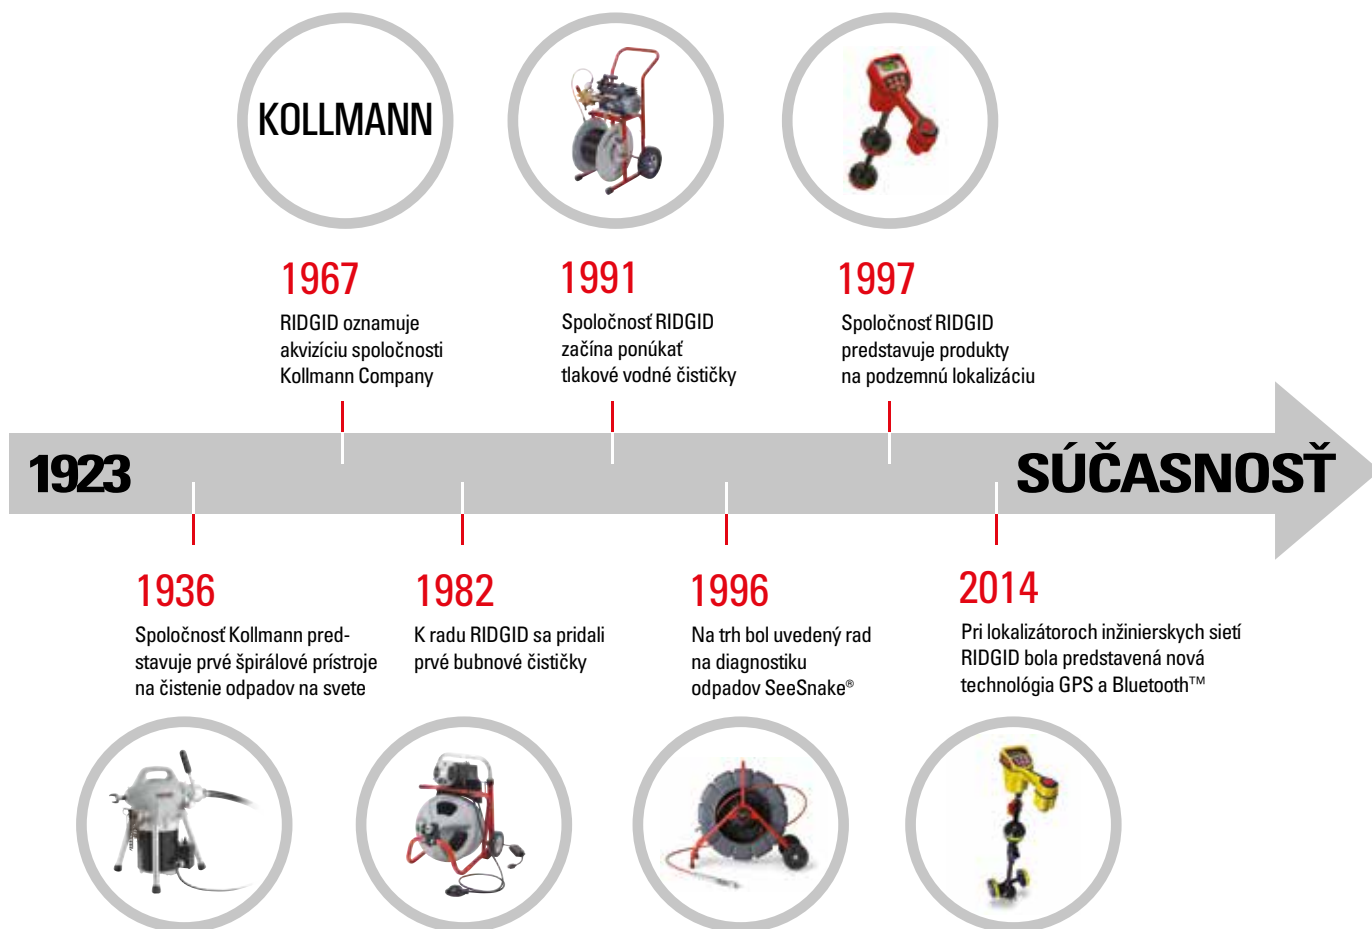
KOLLMANN

1967
RIDGID oznamuje akvizíciu spoločnosti Kollmann Company

1991
Spoločnosť RIDGID začína ponúkať tlakové vodné čističky

1997
Spoločnosť RIDGID predstavuje produkty na podzemnú lokalizáciu

1923

SÚČASNOSŤ

1936
Spoločnosť Kollmann predstavuje prvé špirálové prístroje na čistenie odpadov na svete

1982
K radu RIDGID sa pridali prvé bubnové čističky

1996
Na trh bol uvedený rad na diagnostiku odpadov SeeSnake®

2014
Pri lokalizátoroch inžinierskych sietí RIDGID bola predstavená nová technológia GPS a Bluetooth™